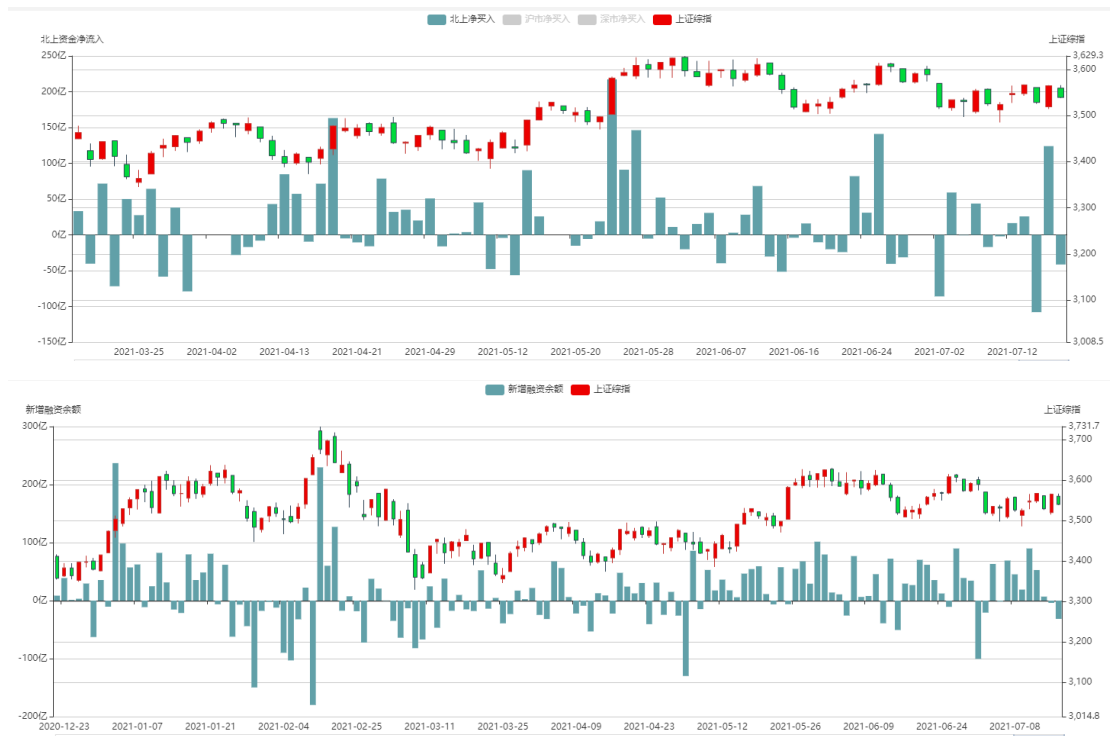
北上净买入 沪市净买入 深市净买入 上证综指

北上资金净流入

上证综指

250亿
200亿
150亿
100亿
50亿
0亿
-50亿
-100亿
-150亿

3,629.3
3,600
3,500
3,400
3,300
3,200
3,100
3,008.5

2021-03-25 2021-04-02 2021-04-13 2021-04-21 2021-04-29 2021-05-12 2021-05-20 2021-05-28 2021-06-07 2021-06-16 2021-06-24 2021-07-02 2021-07-12

新增融资余额 上证综指

新增融资余额

上证综指

300亿
200亿
100亿
0亿
-100亿
-200亿

3,731.7
3,700
3,600
3,500
3,400
3,300
3,200
3,100
3,014.8

2020-12-23 2021-01-07 2021-01-21 2021-02-04 2021-02-25 2021-03-11 2021-03-25 2021-04-09 2021-04-23 2021-05-12 2021-05-26 2021-06-09 2021-06-24 2021-07-08